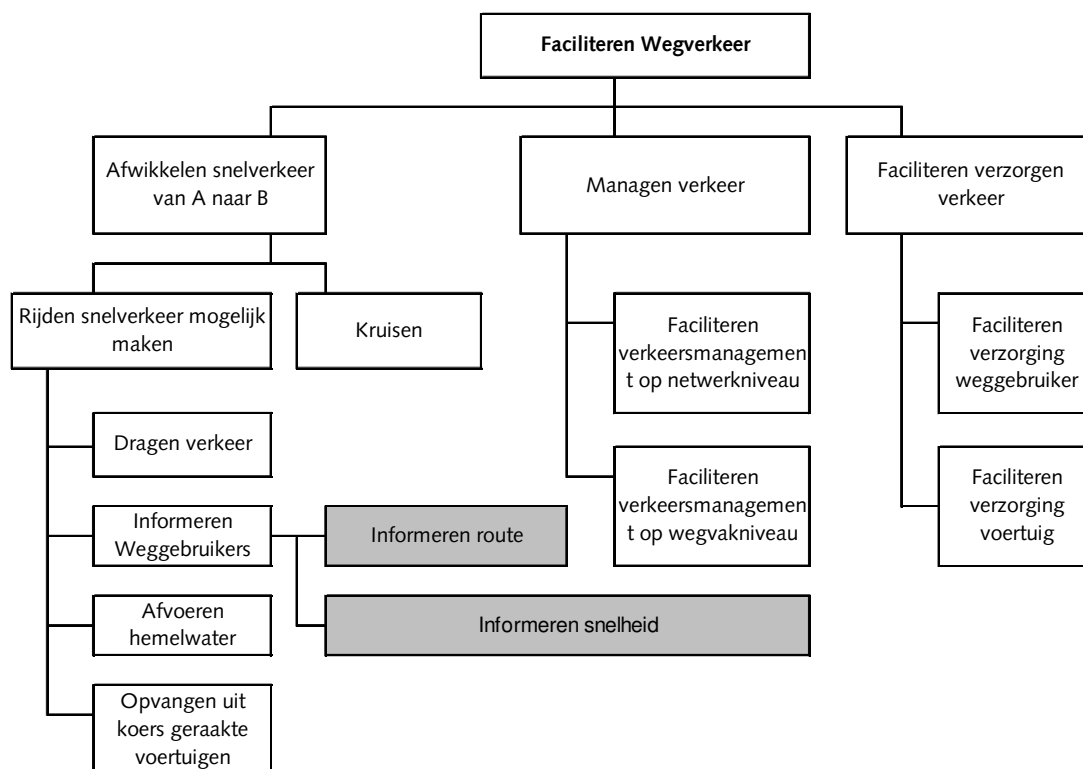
Faciliteren Wegverkeer

Afwikkelen snelverkeer van A naar B

Managen verkeer

Faciliteren verzorgen verkeer

Rijden snelverkeer mogelijk maken

Kruisen

Faciliteren verkeersmanagement op netwerkniveau

Faciliteren verzorging weggebruiker

Dragen verkeer

Faciliteren verkeersmanagement op wegvakniveau

Faciliteren verzorging voertuig

Informeren Weggebruikers

Informeren route

Afvoeren hemelwater

Informeren snelheid

Opvangen uit koers geraakte voertuigen